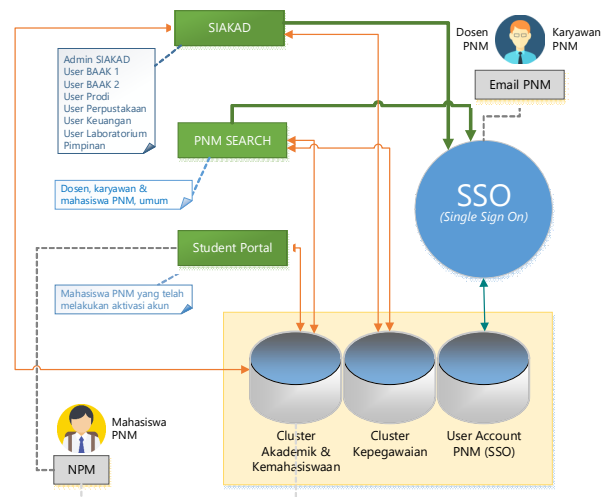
SIAKAD

Admin SIAKAD
User BAAK 1
User BAAK 2
User Prodi
User Perpustakaan
User Keuangan
User Laboratorium
Pimpinan

Dosen PNM

Karyawan PNM

Email PNM

PNM SEARCH

Dosen, karyawan & mahasiswa PNM, umum

SSO
(Single Sign On)

Student Portal

Mahasiswa PNM yang telah melakukan aktivasi akun

Mahasiswa PNM

NPM

Cluster Akademik & Kemahasiswaan

Cluster Kepegawaian

User Account PNM (SSO)